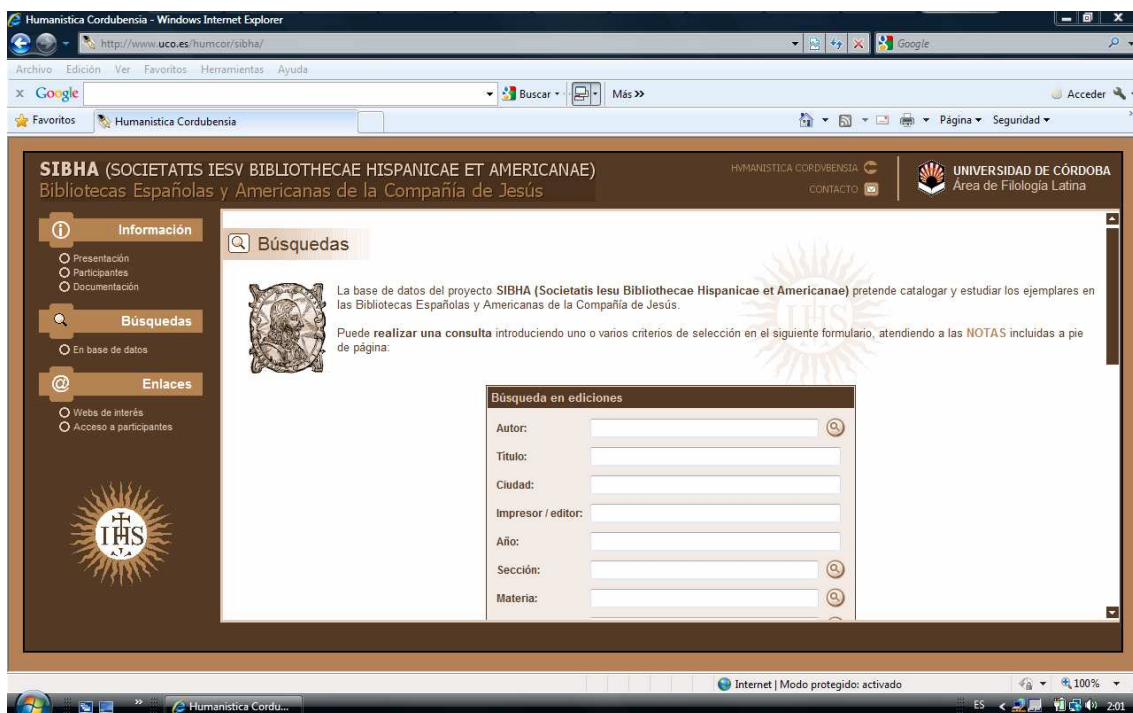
Humanistica Cordubensia - Windows Internet Explorer

http://www.uco.es/humcor/sibha/

Google

Archivo Edición Ver Favoritos Herramientas Ayuda

x Google

Buscar · Más »

Acceder

Favoritos Humanistica Cordubensia

Página ▾ Seguridad ▾

SIBHA (SOCIETATIS IESV BIBLIOTHECAE HISPANICAE ET AMERICANAE)
Bibliotecas Españolas y Americanas de la Compañía de Jesús

HVMANISTICA CORDVBENSIA
CONTACTO

UNIVERSIDAD DE CÓRDOBA
Área de Filología Latina

Información
Presentación
Participantes
Documentación

Búsquedas
En base de datos

Enlaces
Webs de interés
Acceso a participantes

IHS

Búsquedas

La base de datos del proyecto **SIBHA (Societatis Iesu Bibliothecae Hispanicae et Americanae)** pretende catalogar y estudiar los ejemplares en las Bibliotecas Españolas y Americanas de la Compañía de Jesús.

Puede **realizar una consulta** introduciendo uno o varios criterios de selección en el siguiente formulario, atendiendo a las **NOTAS** incluidas a pie de página:

Búsqueda en ediciones
Autor:
Título:
Ciudad:
Impresor / editor:
Año:
Sección:
Materia:

Internet | Modo protegido: activado

100%

Humanistica Cordu...

ES 2:01